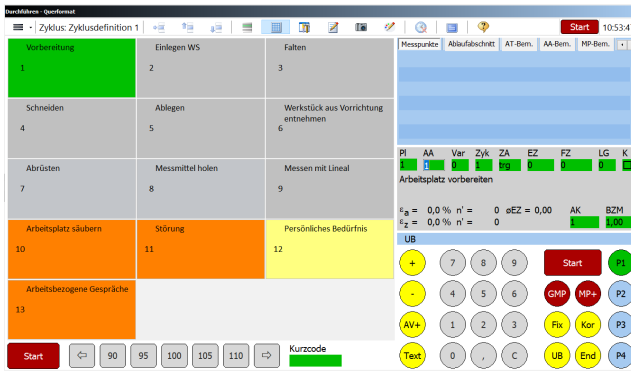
Durchführen - Querformat

Zyklus: Zyklusdefinition 1

Start 10:53:4

Vorbereitung
1

Einlegen WS
2

Falten
3

Schneiden
4

Ablegen
5

Werkstück aus Vorrichtung entnehmen
6

Abrüsten
7

Messmittel holen
8

Messen mit Lineal
9

Arbeitsplatz säubern
10

Störung
11

Persönliches Bedürfnis
12

Arbeitsbezogene Gespräche
13

Start

90 95 100 105 110

Kurzcode

Messpunkte | Ablaufabschnitt | AT-Bem. | AA-Bem. | MP-Bem.

| Pl | AA | Var | Zyk | ZA | EZ | FZ | LG | K |
|---|---|---|---|---|---|---|---|---|
| 1 | 1 | 0 | 1 | trg | 0 | 0 | 0 | |

Arbeitsplatz vorbereiten

$\varepsilon_a$ = 0,0 % n' = 0 øEZ = 0,00 AK BZM
$\varepsilon_z$ = 0,0 % n' = 0 1 1,00

UB

+ 7 8 9 Start P1
- 4 5 6 GMP MP+ P2
AV+ 1 2 3 Fix Kor P3
Text 0 , C UB End P4